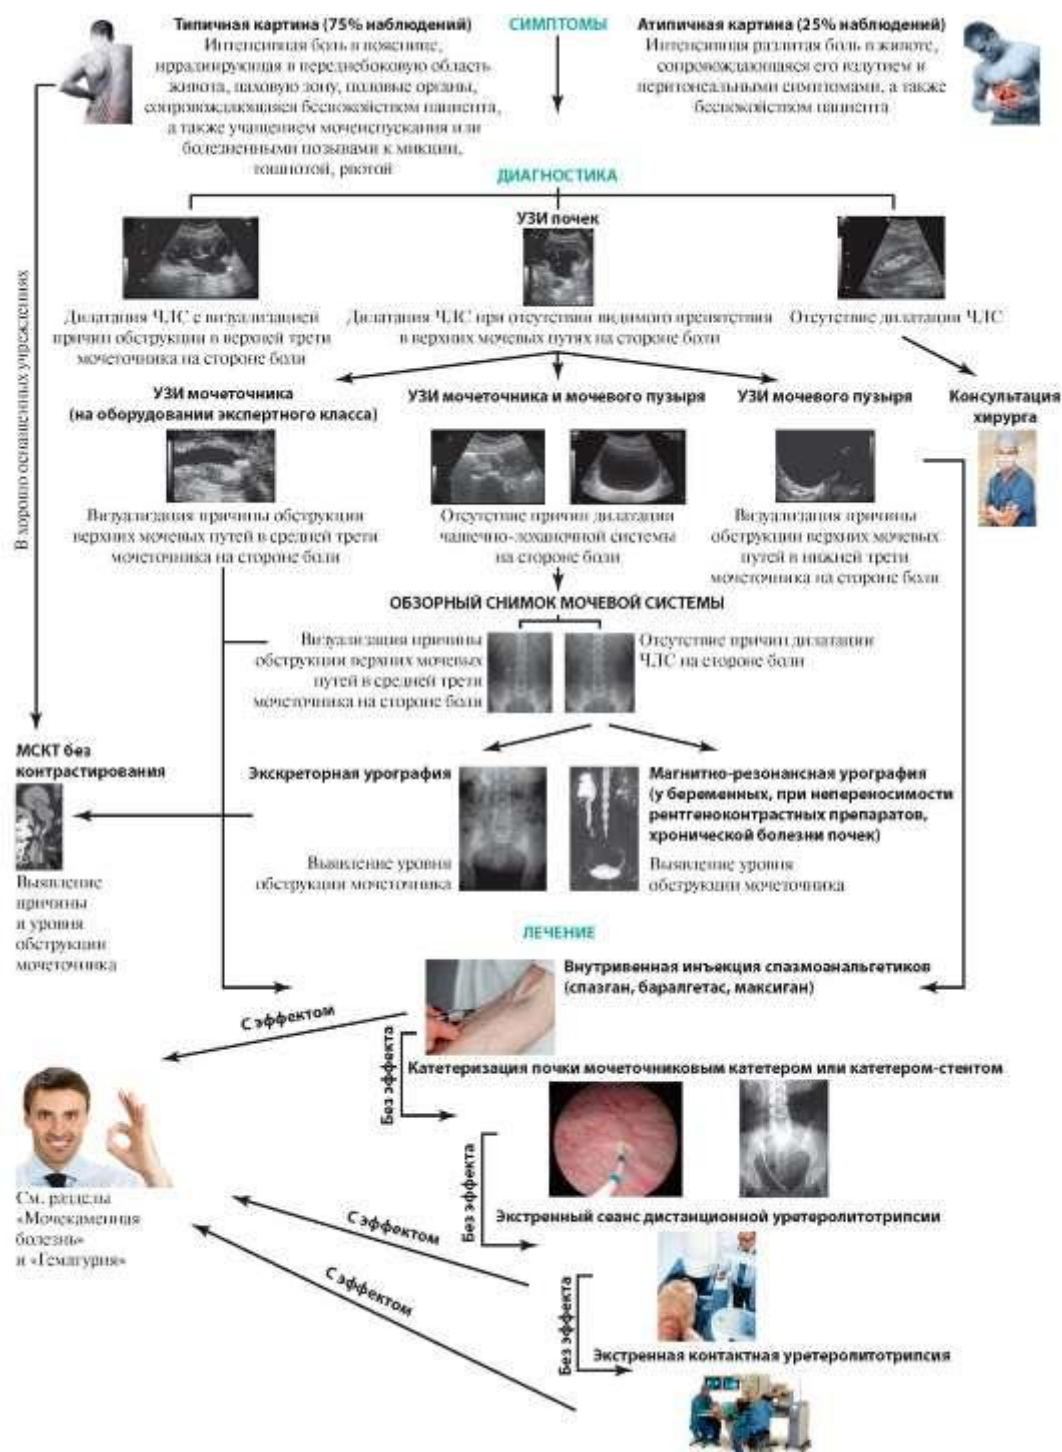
Типичная картина (75% наблюдений)
Интенсивная боль в пояснице, иррадиирующая в переднебоковую область живота, паховую зону, половые органы, сопровождающаяся беспокойством пациента, а также учащением мочеиспускания или болезненными позывами к микции, тошнотой, рвотой

СИМПТОМЫ

Атипичная картина (25% наблюдений)
Интенсивная разлитая боль в животе, сопровождающаяся его вздутием и перитонеальными симптомами, а также беспокойством пациента

ДИАГНОСТИКА

УЗИ почек

Дилатация ЧЛС с визуализацией причин обструкции в верхней трети мочеточника на стороне боли

Дилатация ЧЛС при отсутствии видимого препятствия в верхних мочевых путях на стороне боли

Отсутствие дилатации ЧЛС

УЗИ мочеточника (на оборудовании экспертного класса)

УЗИ мочеточника и мочевого пузыря

УЗИ мочевого пузыря

Консультация хирурга

Визуализация причины обструкции верхних мочевых путей в средней трети мочеточника на стороне боли

Отсутствие причин дилатации чашечно-лоханочной системы на стороне боли

Визуализация причины обструкции верхних мочевых путей в нижней трети мочеточника на стороне боли

В хорошо оснащенных учреждениях

ОБЗОРНЫЙ СНИМОК МОЧЕВОЙ СИСТЕМЫ

Визуализация причины обструкции верхних мочевых путей в средней трети мочеточника на стороне боли

Отсутствие причин дилатации ЧЛС на стороне боли

МСКТ без контрастирования

Выявление причины и уровня обструкции мочеточника

Экскреторная урография

Выявление уровня обструкции мочеточника

Магнитно-резонансная урография (у беременных, при непереносимости рентгеноконтрастных препаратов, хронической болезни почек)

Выявление уровня обструкции мочеточника

ЛЕЧЕНИЕ

Внутривенная инъекция спазмоанальгетиков (спазган, баралгетас, максиган)

С эффектом

Без эффекта

Катетеризация почки мочеточниковым катетером или катетером-стентом

Без эффекта

Экстренный сеанс дистанционной уретеролитотрипсии

С эффектом

С эффектом

Без эффекта

Экстренная контактная уретеролитотрипсия

См. разделы «Мочекаменная болезнь» и «Гематурия»